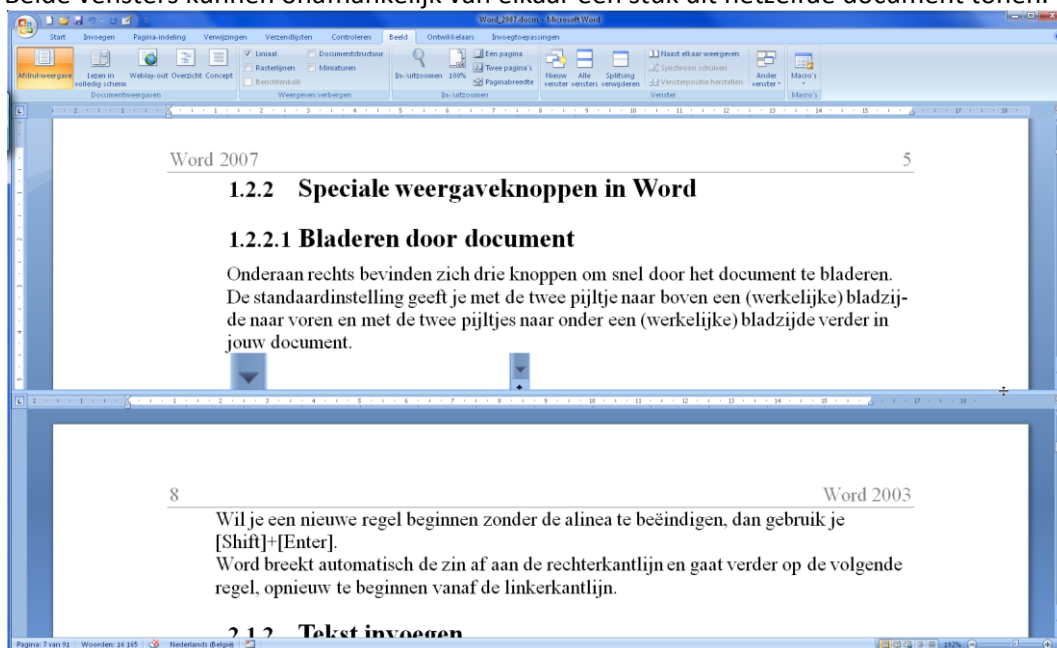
Beide vensters kunnen onafhankelijk van elkaar een stuk uit hetzelfde document tonen.

Word_2007.docm - Microsoft Word

Start Invoegen Pagina-indeling Verwijzingen Verzendlijsten Controleren Beeld Ontwikkelaars Invoegtoepassingen

Afdrukweergave Lezen in volledig scherm Weblay-out Overzicht Concept
Documentweergaven

Liniaal Rasterlijnen Berichtenbalk Documentstructuur Miniaturen
Weergeven/verbergen

In-/uitzoomen 100% Een pagina Twee pagina's Paginabreedte
In-/uitzoomen

Nieuw venster Alle vensters Splitsing verwijderen Naast elkaar weergeven Synchroon schuiven Vensterpositie herstellen Ander venster
Venster

Macro's
Macro's

Word 2007 5

1.2.2 Speciale weergaveknoppen in Word

1.2.2.1 Bladeren door document

Onderaan rechts bevinden zich drie knoppen om snel door het document te bladeren. De standaardinstelling geeft je met de twee pijltje naar boven een (werkelijke) bladzijde naar voren en met de twee pijltjes naar onder een (werkelijke) bladzijde verder in jouw document.

8 Word 2003

Wil je een nieuwe regel beginnen zonder de alinea te beëindigen, dan gebruik je [Shift]+[Enter].
Word breekt automatisch de zin af aan de rechterkantlijn en gaat verder op de volgende regel, opnieuw te beginnen vanaf de linkerkantlijn.

2.1.2 Tekst invoegen

Pagina: 7 van 91 Woorden: 16.165 Nederlands (België) 192%